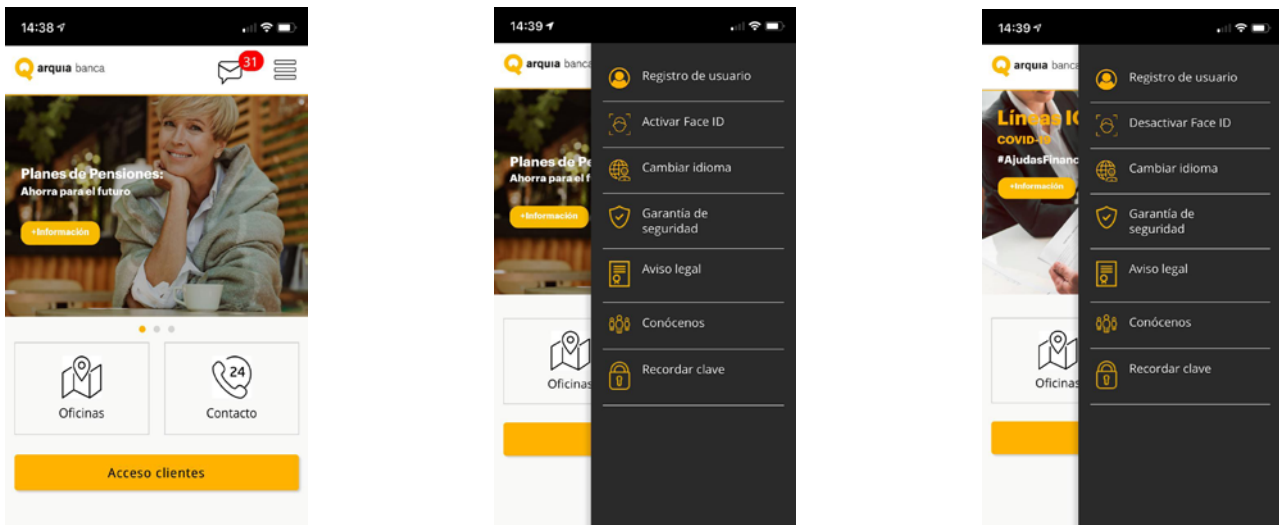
14:38

arquia banca

31

Planes de Pensiones:
Ahorra para el futuro

+Información

Oficinas

24

Contacto

Acceso clientes

14:39

arquia banca

Planes de Pe
Ahorra para el fu

+Información

Oficinas

Registro de usuario

Activar Face ID

Cambiar idioma

Garantía de seguridad

Aviso legal

Conócenos

Recordar clave

14:39

arquia banca

Líneas I
COVID-1
#AjudasFinanc

+Información

Oficinas

Registro de usuario

Desactivar Face ID

Cambiar idioma

Garantía de seguridad

Aviso legal

Conócenos

Recordar clave